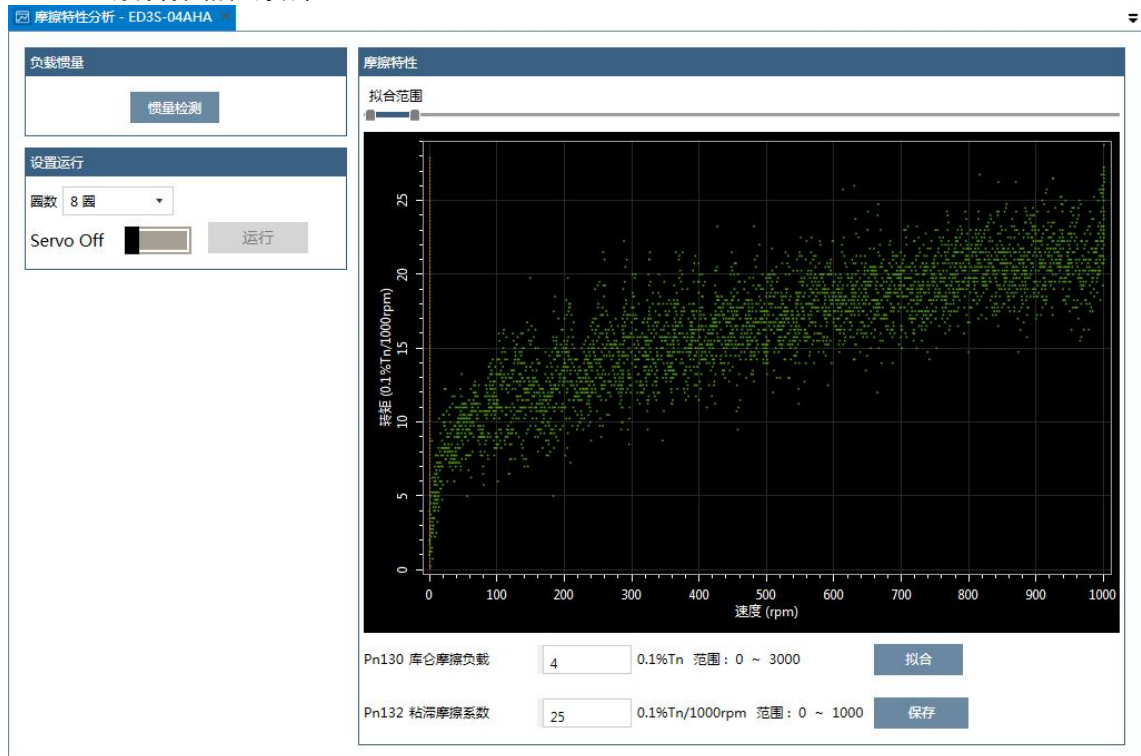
摩擦特性分析 - ED3S-04AHA ×

负载惯量

惯量检测

设置运行

圈数 8 圈

Servo Off

运行

摩擦特性

拟合范围

转矩 (0.1%Tn/1000rpm)

25
20
15
10
5
0

0 100 200 300 400 500 600 700 800 900 1000

速度 (rpm)

Pn130 库仑摩擦负载 4 0.1%Tn 范围：0 ~ 3000 拟合

Pn132 粘滞摩擦系数 25 0.1%Tn/1000rpm 范围：0 ~ 1000 保存